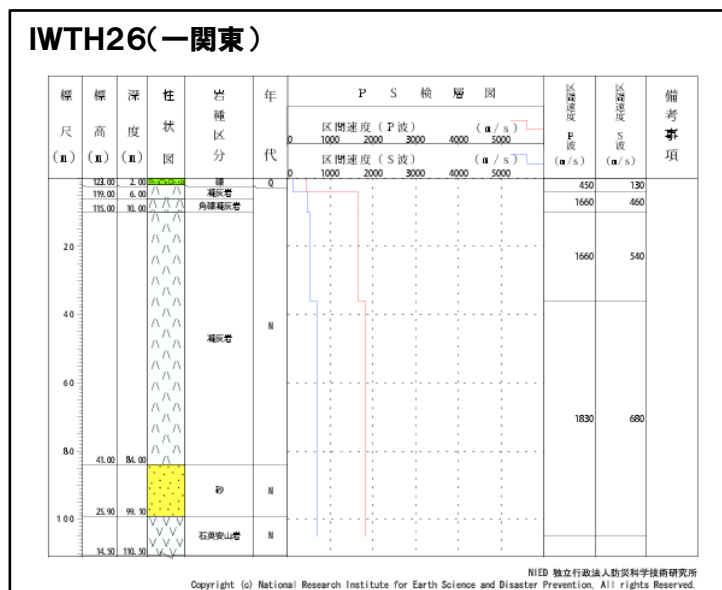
IWTH26(一関東)

| 標尺 (m) | 標高 (m) | 深度 (m) | 柱状図 | 岩種区分 | 年代 | PS検層図 区間速度(P波) (m/s) 0 1000 2000 3000 4000 5000 区間速度(S波) (m/s) 0 1000 2000 3000 4000 5000 | 区間速度 P波 (m/s) | 区間速度 S波 (m/s) | 備考事項 |
|---|---|---|---|---|---|---|---|---|---|
| | 123.00 | 2.00 | | 礫 | Q | | 450 | 130 | |
| | 119.00 | 6.00 | | 凝灰岩 | | | 1660 | 460 | |
| | 115.00 | 10.00 | | 角礫凝灰岩 | | | | | |
| 20 | | | | | | | 1660 | 540 | |
| 40 | | | | 凝灰岩 | N | | | | |
| 60 | | | | | | | 1830 | 680 | |
| 80 | 41.00 | 84.00 | | | | | | | |
| | 25.90 | 99.10 | | 砂 | N | | | | |
| 100 | 14.50 | 110.50 | | 石英安山岩 | N | | | | |

NIED 独立行政法人防災科学技術研究所
Copyright (c) National Research Institute for Earth Science and Disaster Prevention, All rights Reserved.